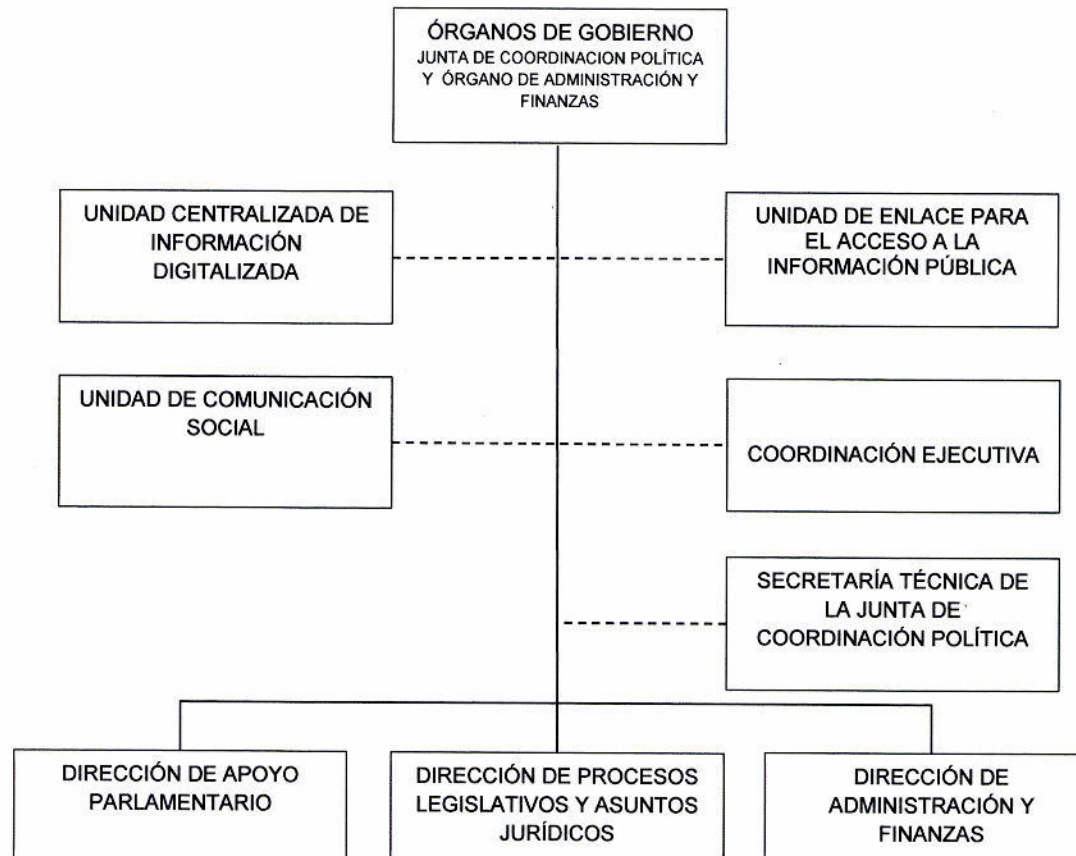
ÓRGANOS DE GOBIERNO
JUNTA DE COORDINACION POLÍTICA Y ÓRGANO DE ADMINISTRACIÓN Y FINANZAS

UNIDAD CENTRALIZADA DE INFORMACIÓN DIGITALIZADA

UNIDAD DE ENLACE PARA EL ACCESO A LA INFORMACIÓN PÚBLICA

UNIDAD DE COMUNICACIÓN SOCIAL

COORDINACIÓN EJECUTIVA

SECRETARÍA TÉCNICA DE LA JUNTA DE COORDINACIÓN POLÍTICA

DIRECCIÓN DE APOYO PARLAMENTARIO

DIRECCIÓN DE PROCESOS LEGISLATIVOS Y ASUNTOS JURÍDICOS

DIRECCIÓN DE ADMINISTRACIÓN Y FINANZAS